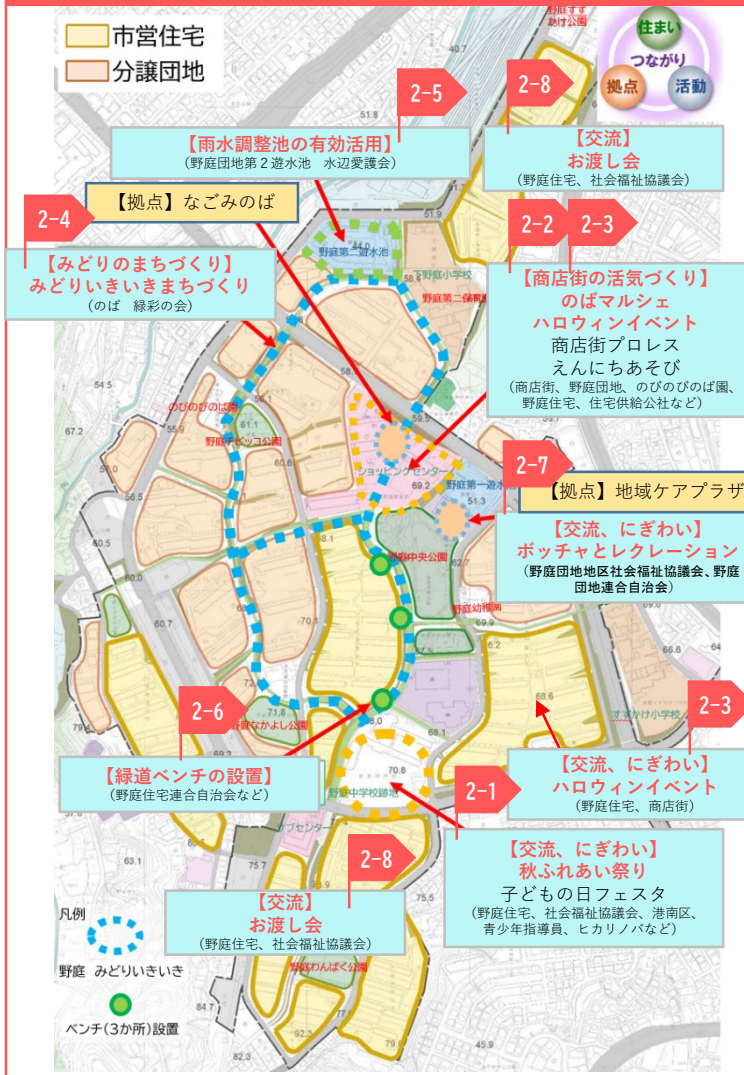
市営住宅
分譲団地

住まい
つながり
拠点
活動

2-5
【雨水調整池の有効活用】
(野庭団地第２遊水池　水辺愛護会)

2-8
【交流】
お渡し会
(野庭住宅、社会福祉協議会)

【拠点】なごみのば

2-4
【みどりのまちづくり】
みどりいきいきまちづくり
(のば　緑彩の会)

2-2 2-3
【商店街の活気づくり】
のばマルシェ
ハロウィンイベント
商店街プロレス
えんにちあそび
(商店街、野庭団地、のびのびのば園、野庭住宅、住宅供給公社など)

2-7
【拠点】地域ケアプラザ

【交流、にぎわい】
ボッチャとレクレーション
(野庭団地地区社会福祉協議会、野庭団地連合自治会)

2-6
【緑道ベンチの設置】
(野庭住宅連合自治会など)

2-3
【交流、にぎわい】
ハロウィンイベント
(野庭住宅、商店街)

2-1
【交流、にぎわい】
秋ふれあい祭り
子どもの日フェスタ
(野庭住宅、社会福祉協議会、港南区、青少年指導員、ヒカリノバなど)

2-8
【交流】
お渡し会
(野庭住宅、社会福祉協議会)

凡例
野庭　みどりいきいき
ベンチ(３か所)設置

野庭第一遊水池
野庭小学校
野庭第二保育園
のびのびのば園
野庭チビッコ公園
ショッピングセンター
野庭第一遊水池
野庭中央公園
野庭幼稚園
なかよし公園
野庭中学校跡地
すずかけ小学校
野庭わんぱく公園
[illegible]公園
40.7
51.9
54.0
54.5
55.0
67.2
61.1
60.6
69.2
51.3
68.1
62.7
60.7
70.1
69.9
66.6
68.6
71.8
69.2
69.0
70.8
63.1
75.1
75.5
84.7
45.9